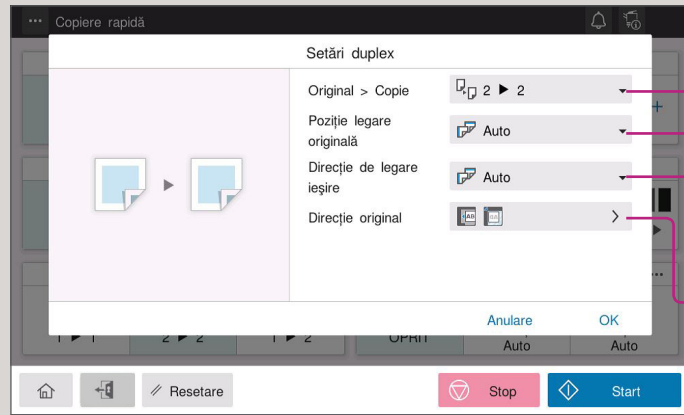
Copiere rapidă

Setări duplex

Original > Copie
2 ▶ 2

Poziție legare originală
Auto

Direcție de legare ieșire
Auto

Direcție original

Anulare
OK

1 ▶ 1
2 ▶ 2
1 ▶ 2
OPRIT
Auto
Auto

Resetare
Stop
Start